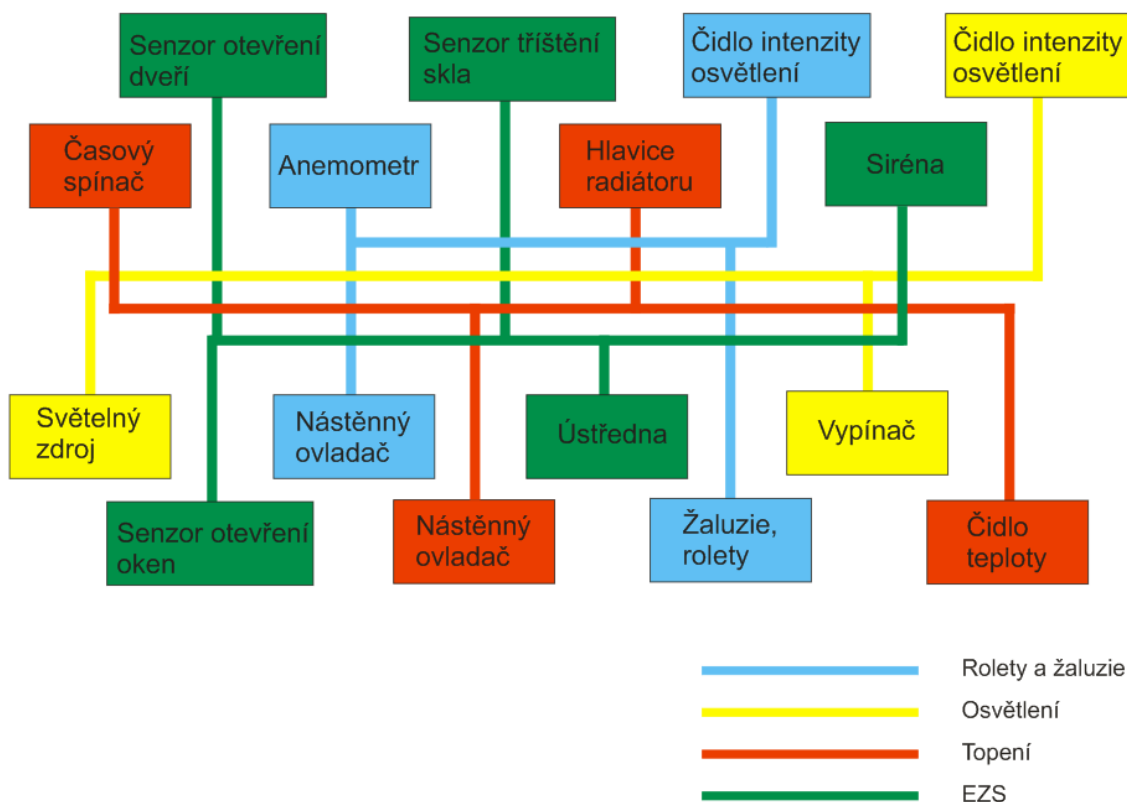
Senzor otevření dveří

Senzor tříštění skla

Čidlo intenzity osvětlení

Čidlo intenzity osvětlení

Časový spínač

Anemometr

Hlavice radiátoru

Siréna

Světelný zdroj

Nástěnný ovladač

Ústředna

Vypínač

Senzor otevření oken

Nástěnný ovladač

Žaluzie, rolety

Čidlo teploty

Rolety a žaluzie

Osvětlení

Topení

EZS